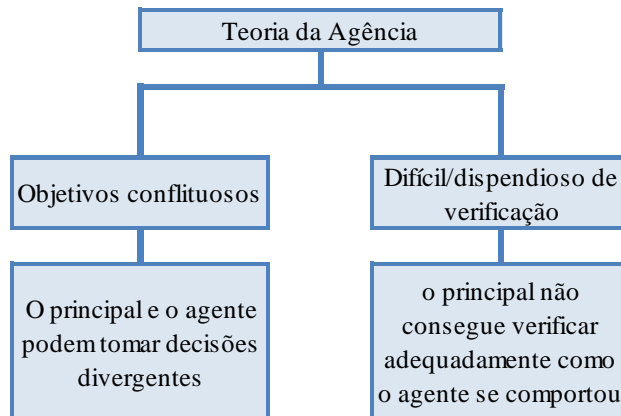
Teoria da Agência

Objetivos conflituosos

O principal e o agente podem tomar decisões divergentes

Difícil/dispendioso de verificação

o principal não consegue verificar adequadamente como o agente se comportou